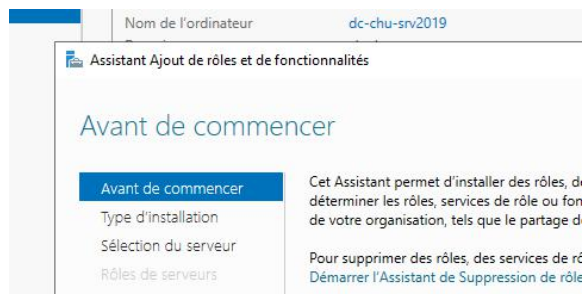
Nom de l'ordinateur dc-chu-srv2019

Assistant Ajout de rôles et de fonctionnalités

Avant de commencer

Avant de commencer
Type d'installation
Sélection du serveur
Rôles de serveurs

Cet Assistant permet d'installer des rôles, d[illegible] déterminer les rôles, services de rôle ou fon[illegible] de votre organisation, tels que le partage d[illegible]

Pour supprimer des rôles, des services de r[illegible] Démarrer l'Assistant de Suppression de rôle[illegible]